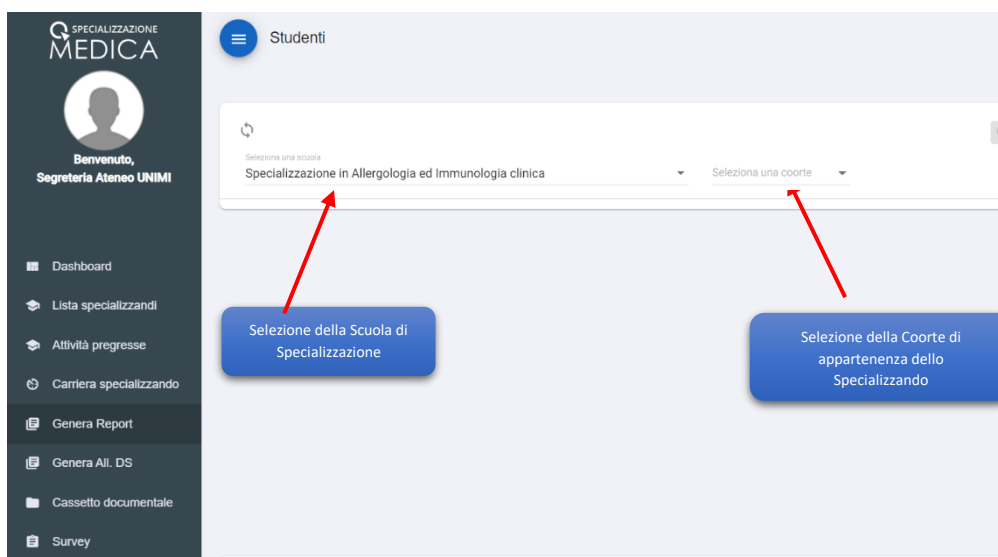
SPECIALIZZAZIONE MEDICA

Benvenuto,
Segreteria Ateneo UNIMI

Dashboard
Lista specializzandi
Attività pregresse
Carriera specializzando
Genera Report
Genera All. DS
Cassetto documentale
Survey

Studenti

Seleziona una scuola
Specializzazione in Allergologia ed Immunologia clinica

Seleziona una coorte

Selezione della Scuola di Specializzazione

Selezione della Coorte di appartenenza dello Specializzando